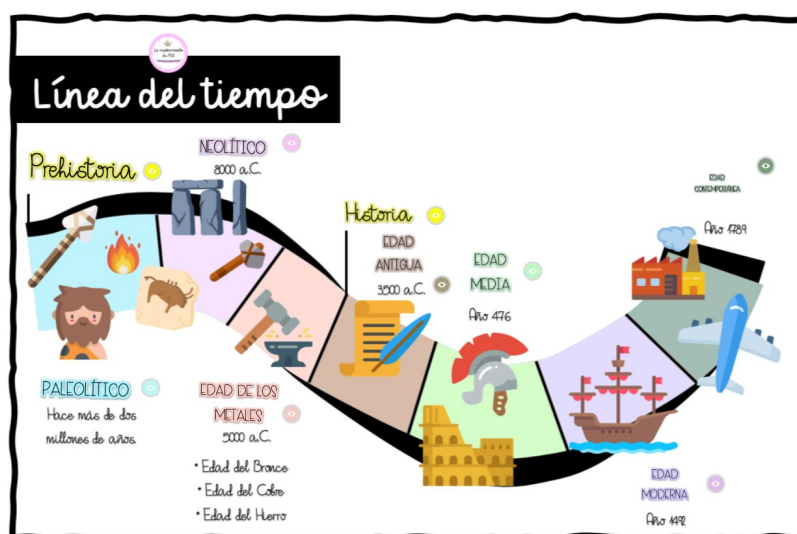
Línea del tiempo

Prehistoria

NEOLÍTICO
8000 a.C.

Historia

EDAD ANTIGUA
3500 a.C.

EDAD MEDIA
Año 476

EDAD CONTEMPORÁNEA
Año 1789

PALEOLÍTICO
Hace más de dos millones de años

EDAD DE LOS METALES
5000 a.C.
• Edad del Bronce
• Edad del Cobre
• Edad del Hierro

EDAD MODERNA
Año 1492